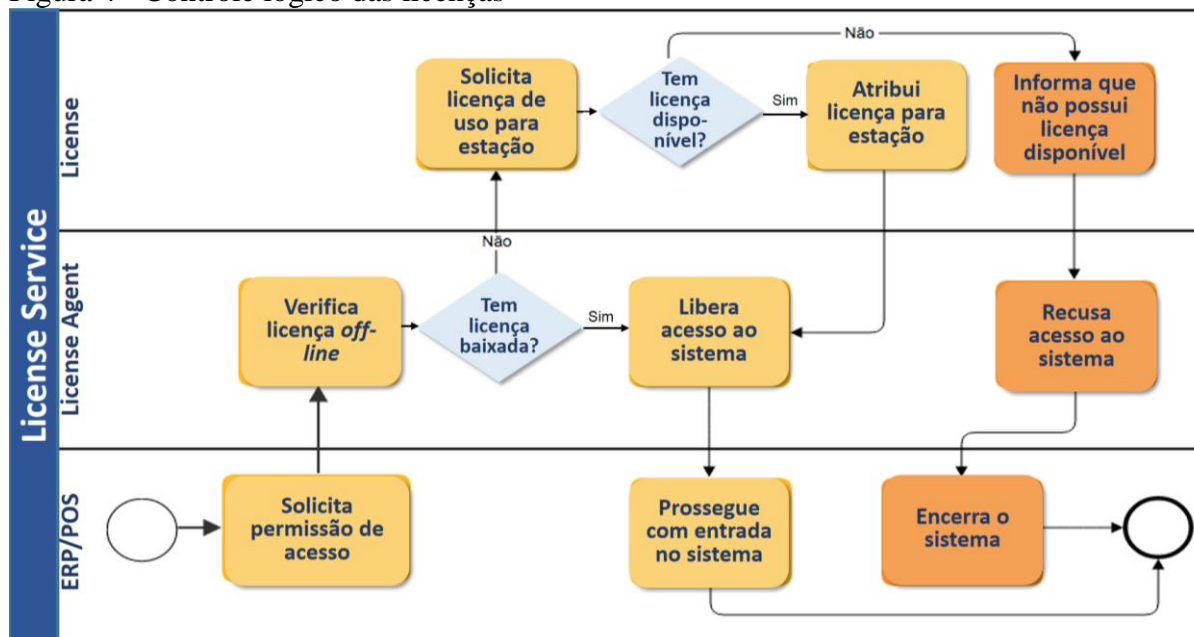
Figura 4 – Controle lógico das licenças

License Service

License

Solicita licença de uso para estação

Tem licença disponível?

Não

Sim

Atribui licença para estação

Informa que não possui licença disponível

License Agent

Não

Verifica licença *off-line*

Tem licença baixada?

Sim

Libera acesso ao sistema

Recusa acesso ao sistema

ERP/POS

Solicita permissão de acesso

Prossegue com entrada no sistema

Encerra o sistema